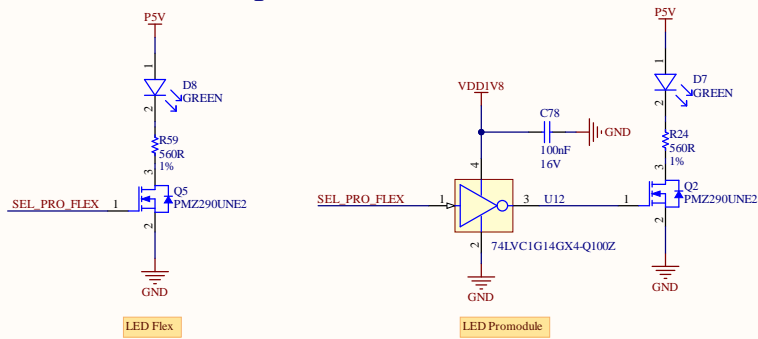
P5V

1
D8
GREEN
2

R59
560R
1%

3
Q5
SEL_PRO_FLEX 1 PMZ290UNE2
2

GND

LED Flex

VDD1V8

C78

GND

100nF
16V

4

SEL_PRO_FLEX 1 3 U12

2 74LVC1G14GX4-Q100Z

GND

LED Promodule

P5V

1
D7
GREEN
2

R24
560R
1%

3
Q2
1 PMZ290UNE2
2

GND